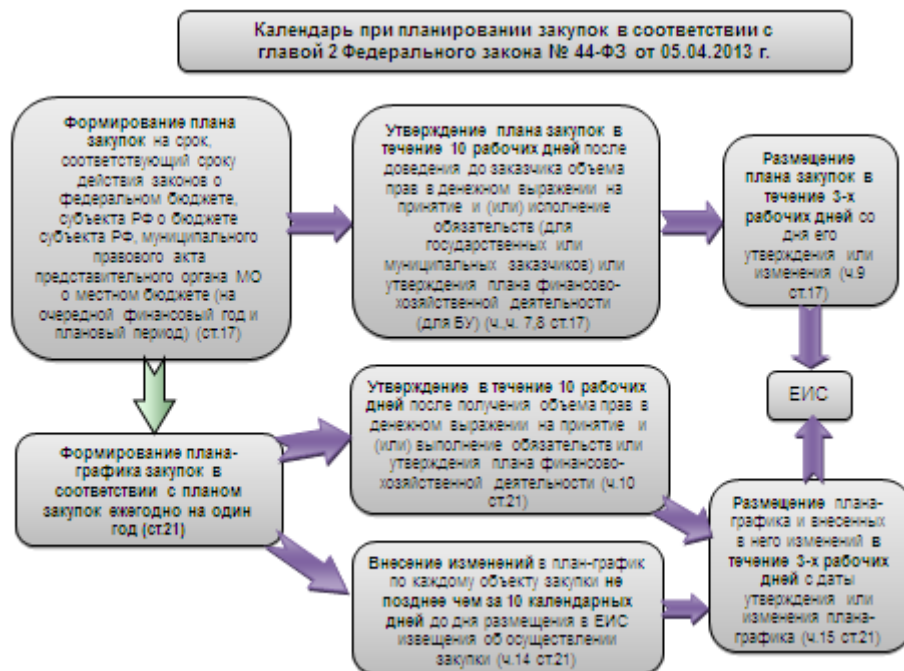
Календарь при планировании закупок в соответствии с главой 2 Федерального закона № 44-ФЗ от 05.04.2013 г.

Формирование плана закупок на срок, соответствующий сроку действия законов о федеральном бюджете, субъекта РФ о бюджете субъекта РФ, муниципального правового акта представительного органа МО о местном бюджете (на очередной финансовый год и плановый период) (ст.17)

Утверждение плана закупок в течение 10 рабочих дней после доведения до заказчика объема прав в денежном выражении на принятие и (или) исполнение обязательств (для государственных или муниципальных заказчиков) или утверждения плана финансово-хозяйственной деятельности (для БУ) (ч.ч. 7,8 ст.17)

Размещение плана закупок в течение 3-х рабочих дней со дня его утверждения или изменения (ч.9 ст.17)

ЕИС

Формирование плана-графика закупок в соответствии с планом закупок ежегодно на один год (ст.21)

Утверждение в течение 10 рабочих дней после получения объема прав в денежном выражении на принятие и (или) выполнение обязательств или утверждения плана финансово-хозяйственной деятельности (ч.10 ст.21)

Внесение изменений в план-график по каждому объекту закупки не позднее чем за 10 календарных дней до дня размещения в ЕИС извещения об осуществлении закупки (ч.14 ст.21)

Размещение плана-графика и внесенных в него изменений в течение 3-х рабочих дней с даты утверждения или изменения плана-графика (ч.15 ст.21)